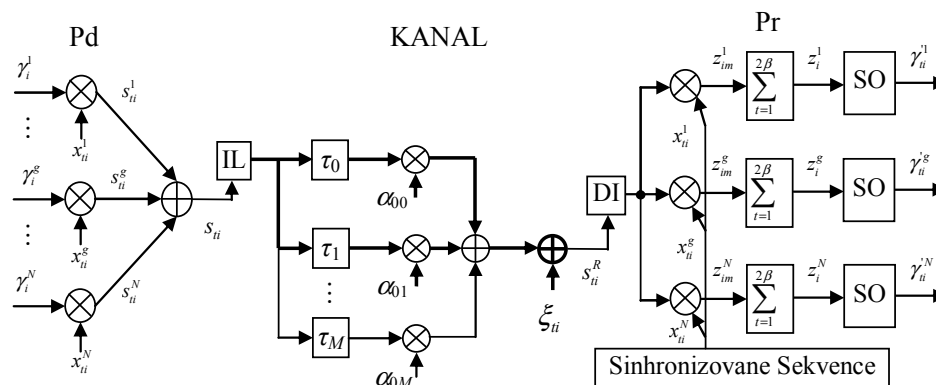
Pd

KANAL

Pr

$\gamma_i^1$

$\vdots$

$x_{ti}^1$

$s_{ti}^1$

$\gamma_i^g$

$s_{ti}^g$

$x_{ti}^g$

$\vdots$

$\gamma_i^N$

$s_{ti}^N$

$x_{ti}^N$

$s_{ti}$

IL

$\tau_0$

$\alpha_{00}$

$\tau_1$

$\alpha_{01}$

$\vdots$

$\tau_M$

$\alpha_{0M}$

$\xi_{ti}$

$s_{ti}^R$

DI

$x_{ti}^1$

$z_{im}^1$

$\sum_{t=1}^{2\beta}$

$z_i^1$

SO

$\gamma_{ti}^{'1}$

$z_{im}^g$

$x_{ti}^g$

$\sum_{t=1}^{2\beta}$

$z_i^g$

SO

$\gamma_{ti}^{'g}$

$z_{im}^N$

$x_{ti}^N$

$\sum_{t=1}^{2\beta}$

$z_i^N$

SO

$\gamma_{ti}^{'N}$

Sinhronizovane Sekvence